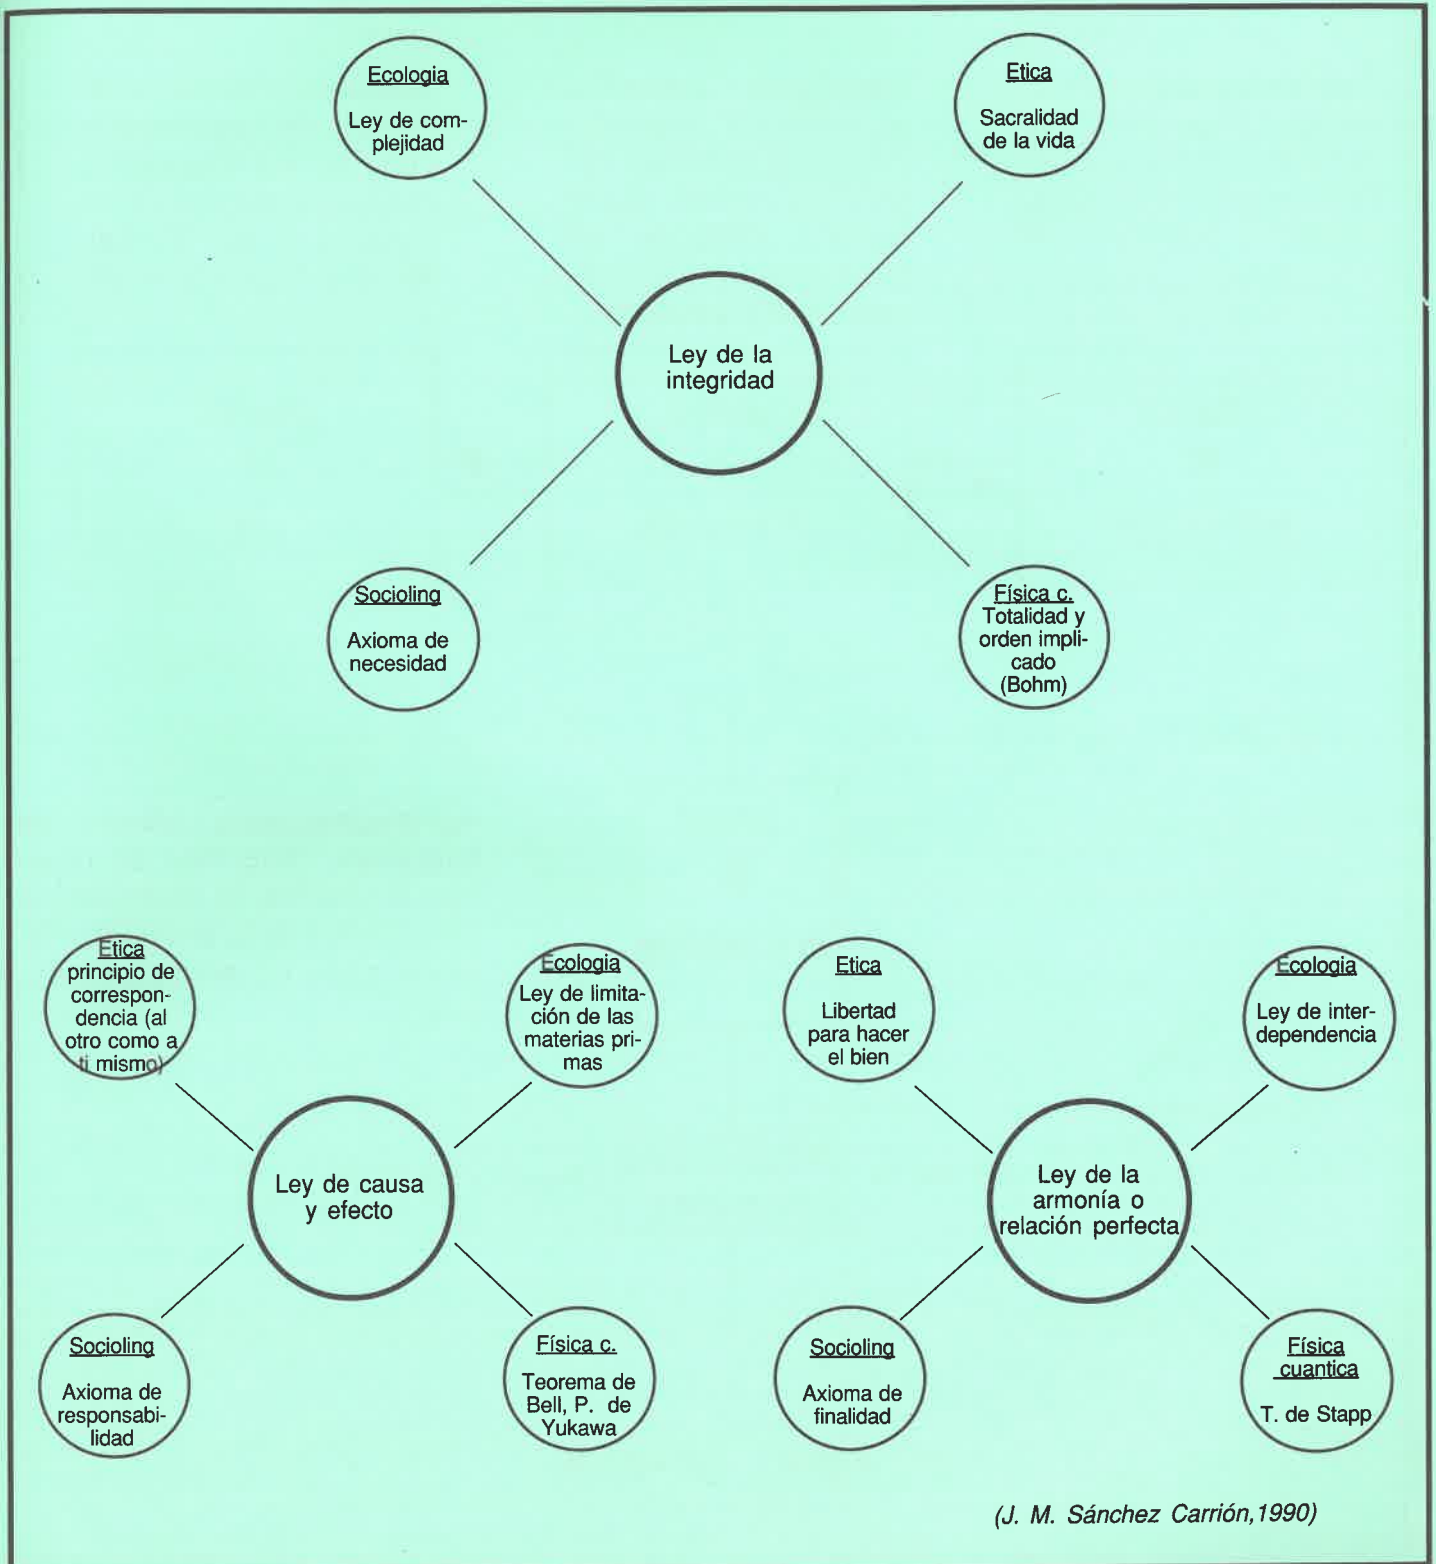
Ecologia

Ley de complejidad

Etica

Sacralidad de la vida

Ley de la integridad

Socioling

Axioma de necesidad

Física c.
Totalidad y orden implicado (Bohm)

Etica
principio de correspondencia (al otro como a ti mismo)

Ecologia
Ley de limitación de las materias primas

Ley de causa y efecto

Socioling

Axioma de responsabilidad

Física c.

Teorema de Bell, P. de Yukawa

Etica

Libertad para hacer el bien

Ecologia

Ley de interdependencia

Ley de la armonía o relación perfecta

Socioling

Axioma de finalidad

Física cuantica

T. de Stapp

(J. M. Sánchez Carrión, 1990)